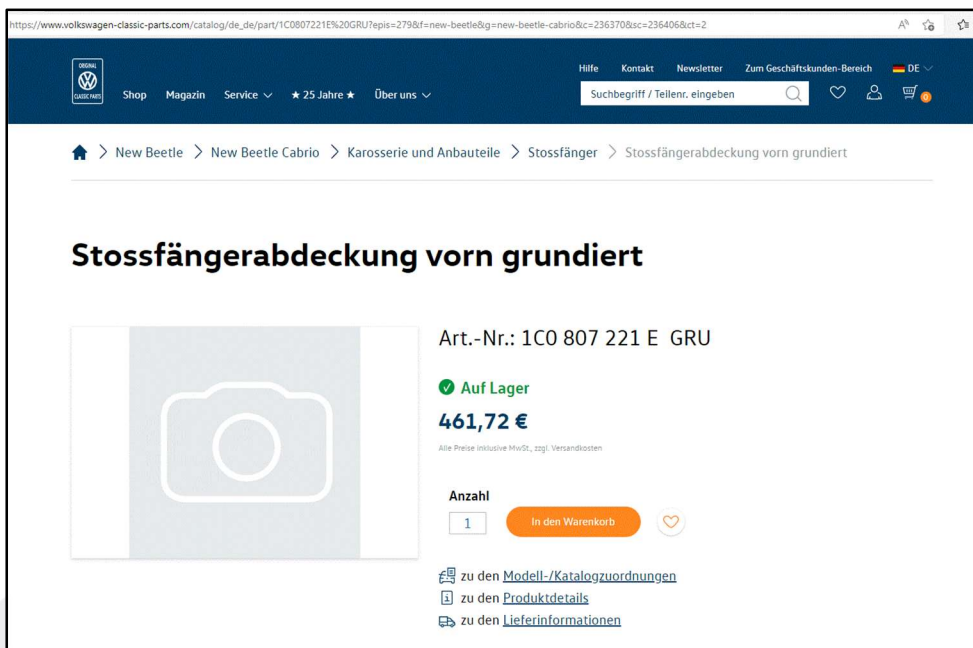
https://www.volkswagen-classic-parts.com/catalog/de_de/part/1C0807221E%20GRU?epis=279&f=new-beetle&g=new-beetle-cabrio&c=236370&sc=236406&ct=2

ORIGINAL CLASSIC PARTS

Shop Magazin Service ★ 25 Jahre ★ Über uns

Hilfe Kontakt Newsletter Zum Geschäftskunden-Bereich DE

Suchbegriff / Teilenr. eingeben

0

New Beetle > New Beetle Cabrio > Karosserie und Anbauteile > Stossfänger > Stossfängerabdeckung vorn grundiert

Stossfängerabdeckung vorn grundiert

Art.-Nr.: 1C0 807 221 E GRU

Auf Lager

461,72 €

Alle Preise inklusive MwSt., zzgl. Versandkosten

Anzahl

1

In den Warenkorb

zu den Modell-/Katalogzuordnungen

zu den Produktdetails

zu den Lieferinformationen